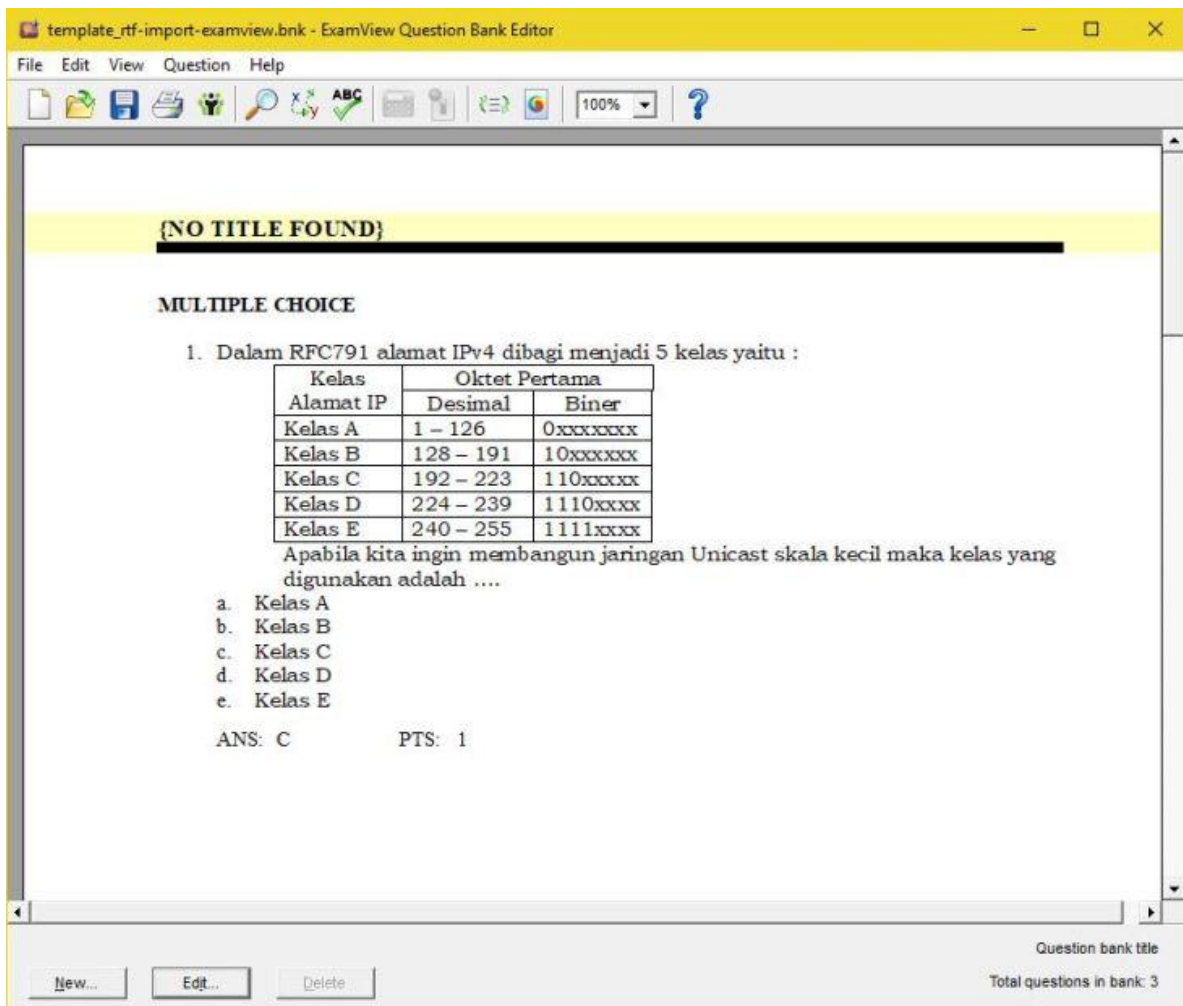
template_rtf-import-examview.bnk - ExamView Question Bank Editor

File Edit View Question Help

100%

?

{NO TITLE FOUND}

MULTIPLE CHOICE

1. Dalam RFC791 alamat IPv4 dibagi menjadi 5 kelas yaitu :

| Kelas Alamat IP | Oktet Pertama Desimal | Oktet Pertama Biner |
|---|---|---|
| Kelas A | 1 – 126 | 0xxxxxxx |
| Kelas B | 128 – 191 | 10xxxxxx |
| Kelas C | 192 – 223 | 110xxxxx |
| Kelas D | 224 – 239 | 1110xxxx |
| Kelas E | 240 – 255 | 1111xxxx |

Apabila kita ingin membangun jaringan Unicast skala kecil maka kelas yang digunakan adalah ....

a. Kelas A
b. Kelas B
c. Kelas C
d. Kelas D
e. Kelas E

ANS: C PTS: 1

Question bank title

New... Edit... Delete

Total questions in bank: 3